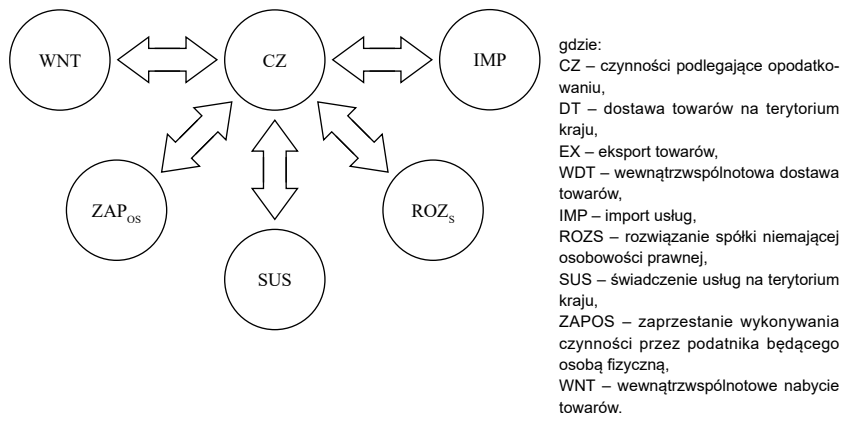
WNT

CZ

IMP

$ZAP_{OS}$

SUS

$ROZ_{S}$

gdzie:
CZ – czynności podlegające opodatkowaniu,
DT – dostawa towarów na terytorium kraju,
EX – eksport towarów,
WDT – wewnątrzwspólnotowa dostawa towarów,
IMP – import usług,
ROZS – rozwiązanie spółki niemającej osobowości prawnej,
SUS – świadczenie usług na terytorium kraju,
ZAPOS – zaprzestanie wykonywania czynności przez podatnika będącego osobą fizyczną,
WNT – wewnątrzwspólnotowe nabycie towarów.